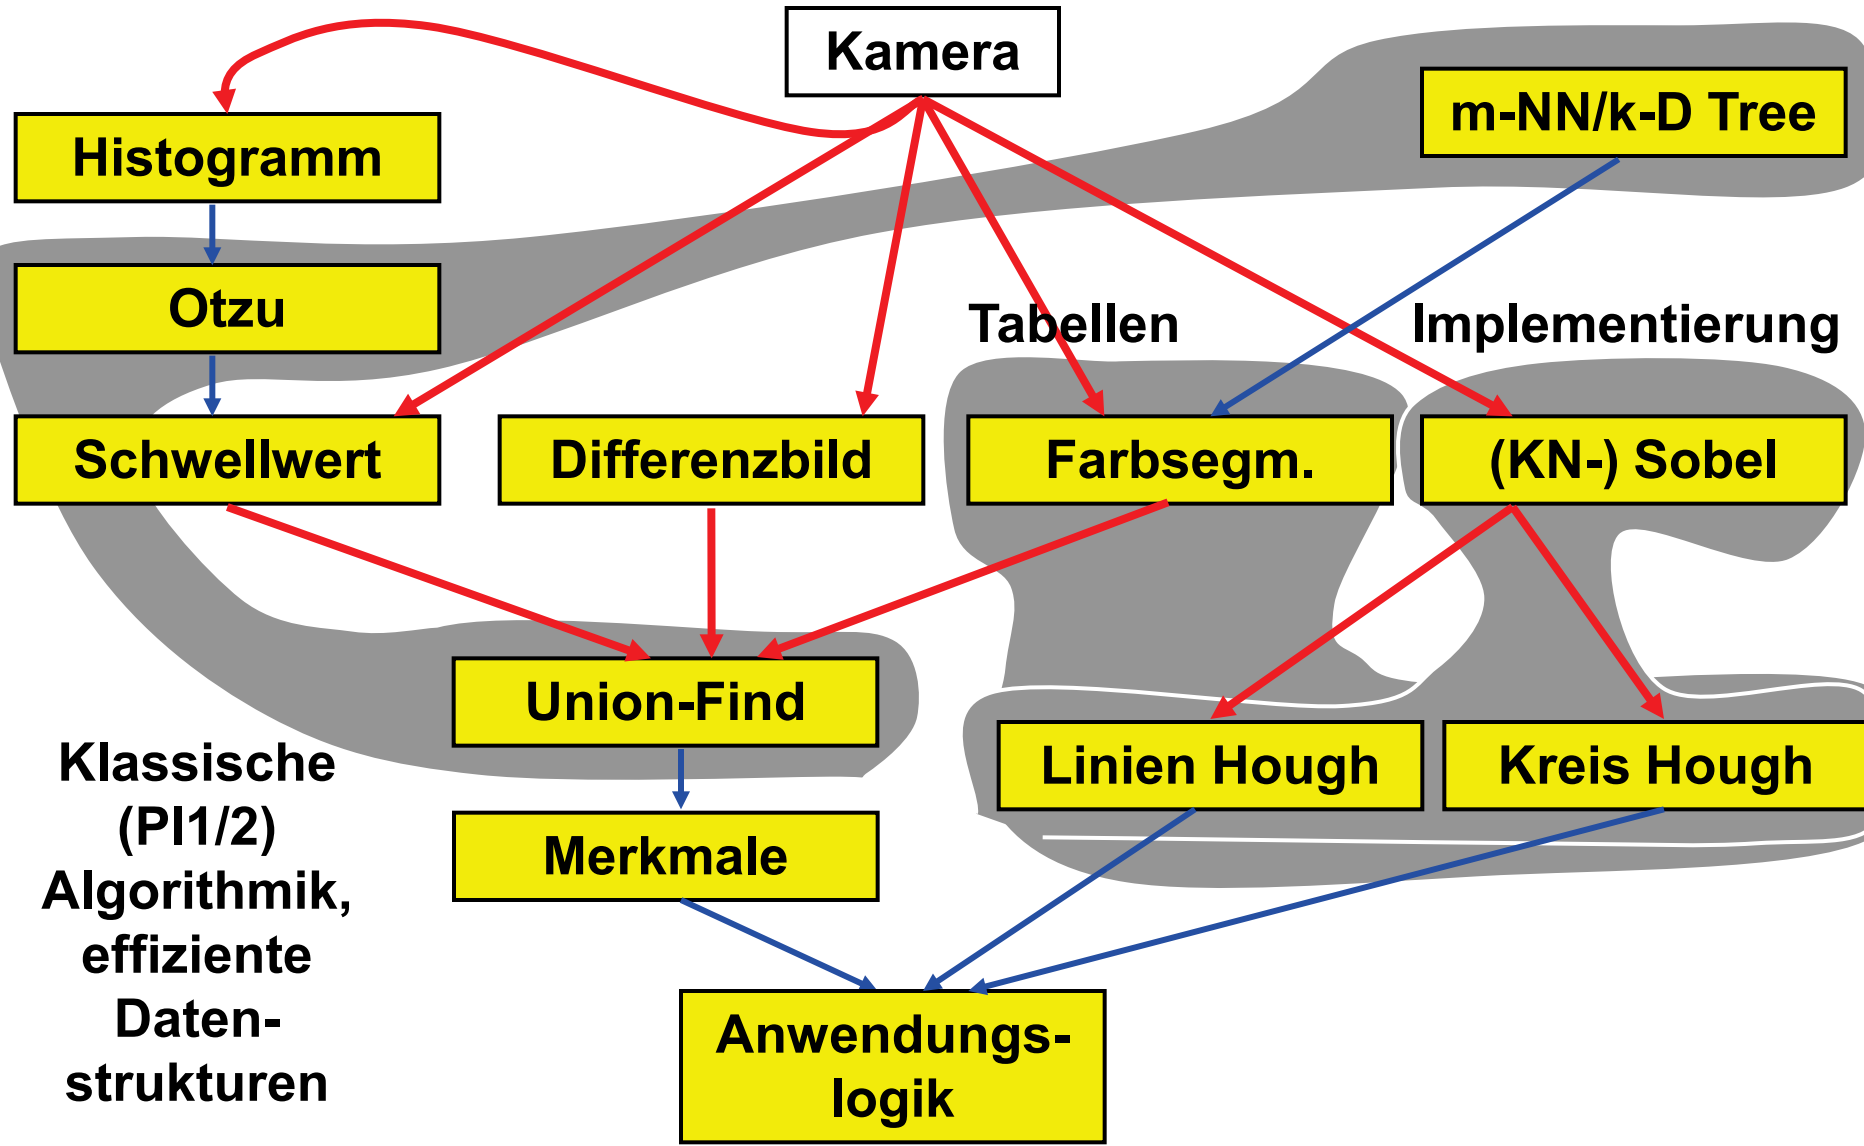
Kamera

Histogramm

m-NN/k-D Tree

Otzu

Tabellen

Implementierung

Schwellwert

Differenzbild

Farbsegm.

(KN-) Sobel

Union-Find

Linien Hough

Kreis Hough

Klassische (PI1/2) Algorithmik, effiziente Datenstrukturen

Merkmale

Anwendungslogik